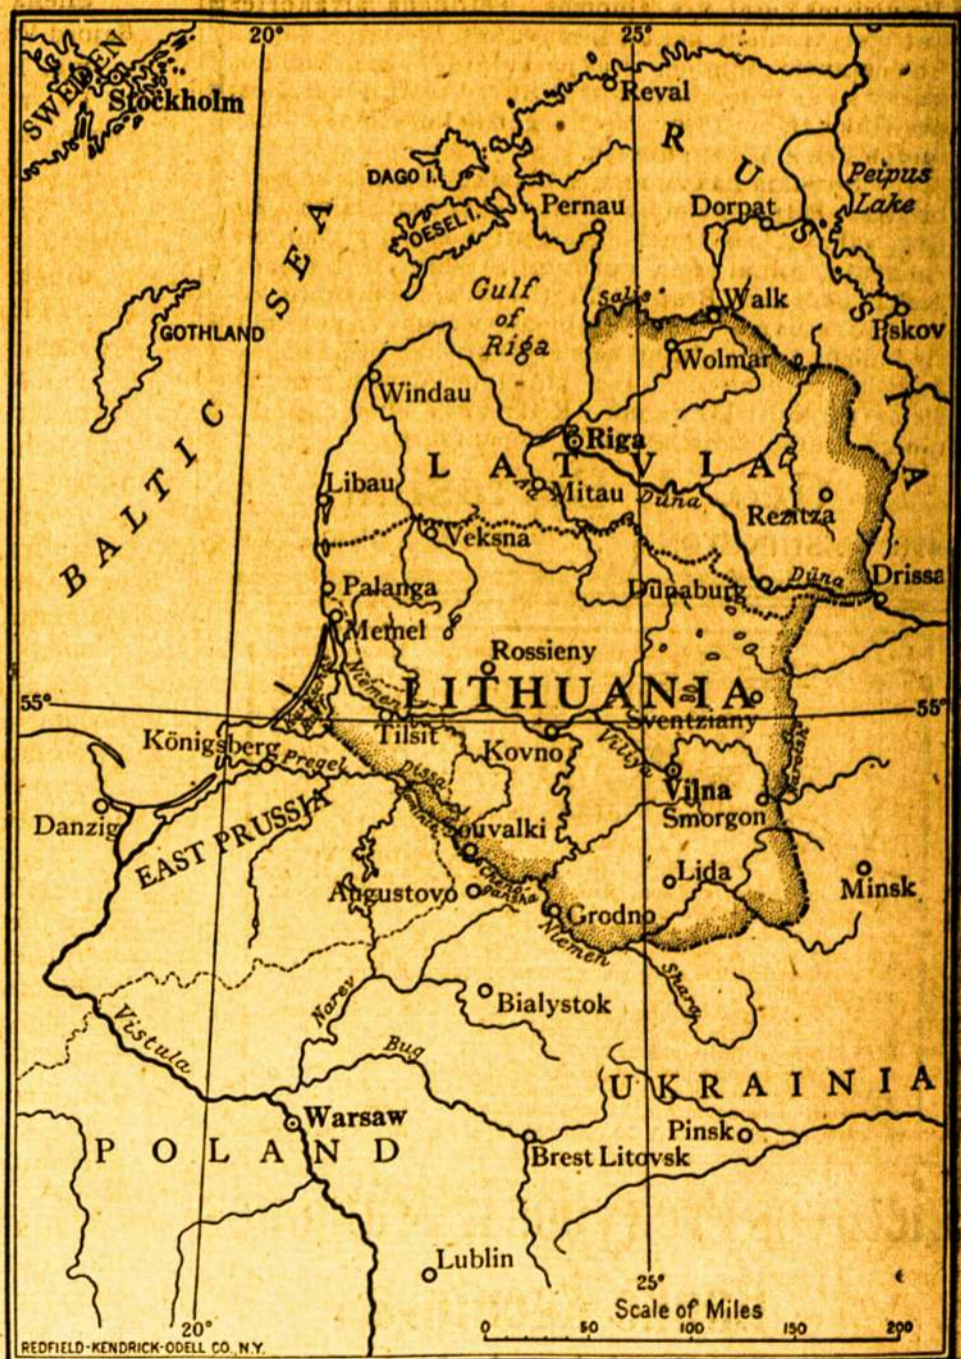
20°
25°
SWEDEN
Stockholm
Reval
DAGO I.
R
OESEL I.
Pernau
Dorpat
U
Peipus Lake
S
Gulf of Riga
Salis
Walk
Pskov
S
GOTHLAND
SEA
Wolmar
Windau
I
BALTIC
Riga
L A T V I A
Libau
Aa
Mitau
Düna
Rezitza
A
Veksna
Düna
Drissa
Palanga
Dünaburg
Memel
Rossieny
55°
LITHUANIA
55°
Königsberg
Tilsit
Sventziany
Pregel
Kovno
Viliya
Vilna
Danzig
EAST PRUSSIA
Souvalki
Smorgon
Lida
Minsk
Augustovo
Grodno
Niemen
Shara
Bialystok
Narev
Vistula
Bug
U K R A I N I A
Warsaw
Pinsk
P O L A N D
Brest Litovsk
Lublin
25°
Scale of Miles
0 50 100 150 200
20°
REDFIELD-KENDRICK-ODELL CO. N.Y.